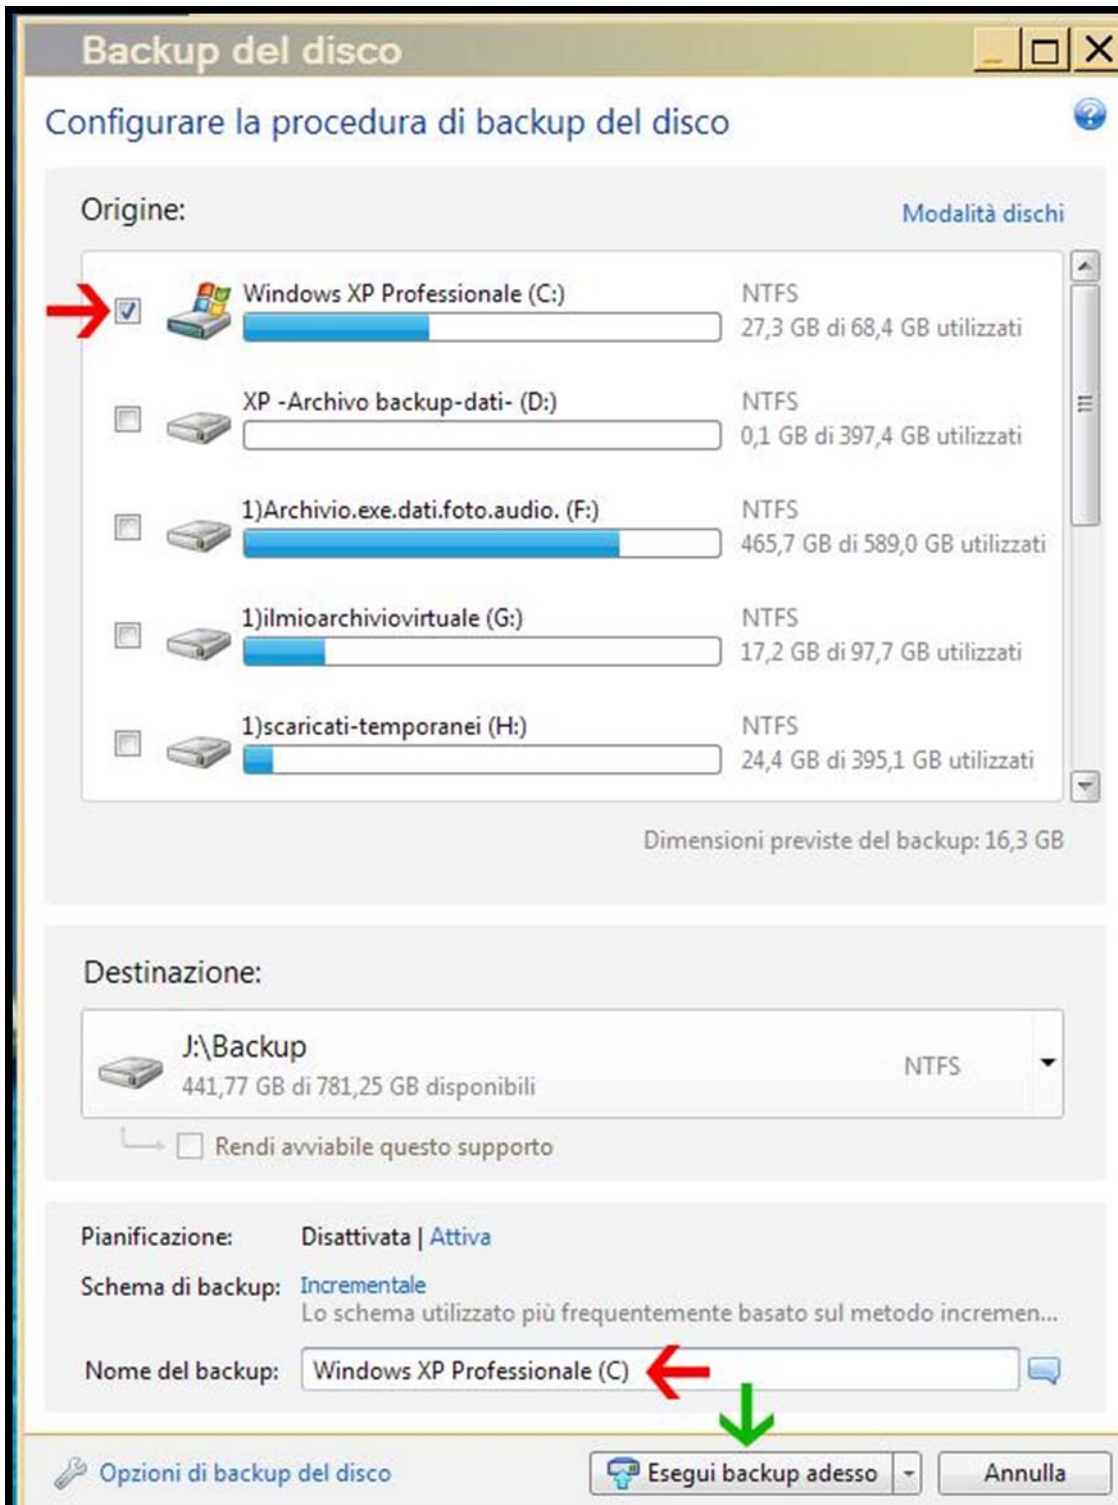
Backup del disco

Configurare la procedura di backup del disco

Origine:

Modalità dischi

Windows XP Professionale (C:)
NTFS
27,3 GB di 68,4 GB utilizzati

XP -Archivo backup-dati- (D:)
NTFS
0,1 GB di 397,4 GB utilizzati

1)Archivio.exe.dati.foto.audio. (F:)
NTFS
465,7 GB di 589,0 GB utilizzati

1)ilmioarchiviovirtuale (G:)
NTFS
17,2 GB di 97,7 GB utilizzati

1)scaricati-temporanei (H:)
NTFS
24,4 GB di 395,1 GB utilizzati

Dimensioni previste del backup: 16,3 GB

Destinazione:

J:\Backup
441,77 GB di 781,25 GB disponibili
NTFS

Rendi avviabile questo supporto

Pianificazione: Disattivata | Attiva

Schema di backup: Incrementale
Lo schema utilizzato più frequentemente basato sul metodo incremen...

Nome del backup: Windows XP Professionale (C)

Opzioni di backup del disco

Esegui backup adesso

Annulla